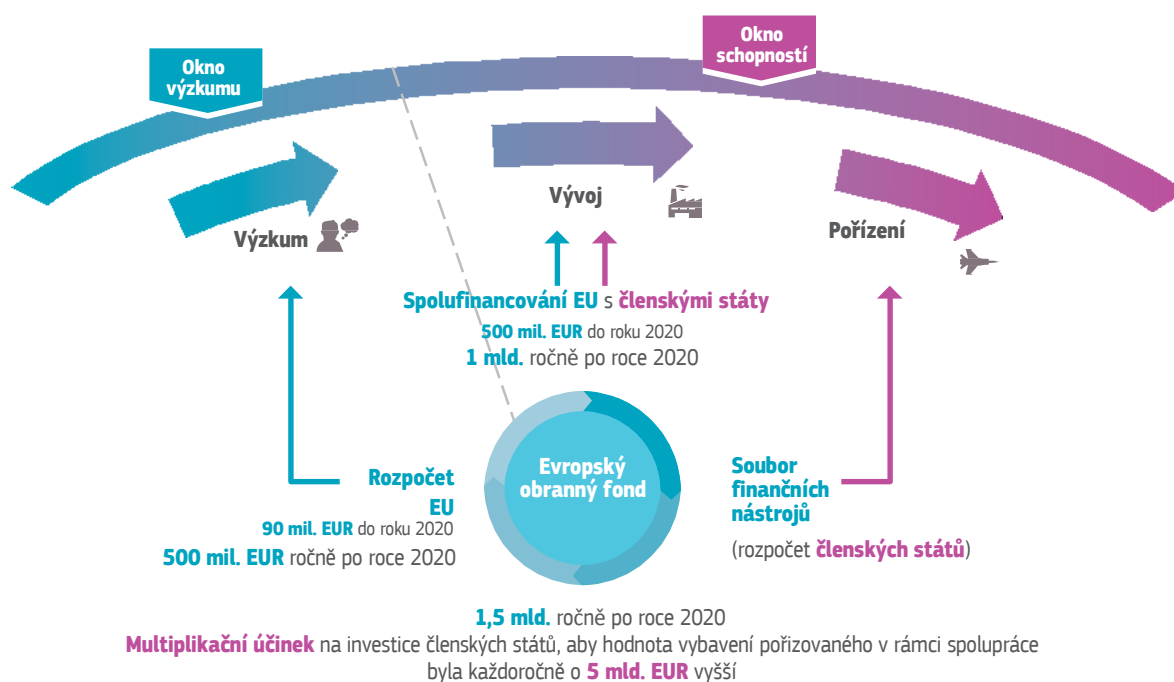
Okno výzkumu

Okno schopností

Výzkum

Vývoj

Pořízení

Spolufinancování EU s členskými státy
500 mil. EUR do roku 2020
1 mld. ročně po roce 2020

Rozpočet EU
90 mil. EUR do roku 2020
500 mil. EUR ročně po roce 2020

Evropský obranný fond

Soubor finančních nástrojů
(rozpočet členských států)

1,5 mld. ročně po roce 2020
Multiplikační účinek na investice členských států, aby hodnota vybavení pořizovaného v rámci spolupráce byla každoročně o 5 mld. EUR vyšší